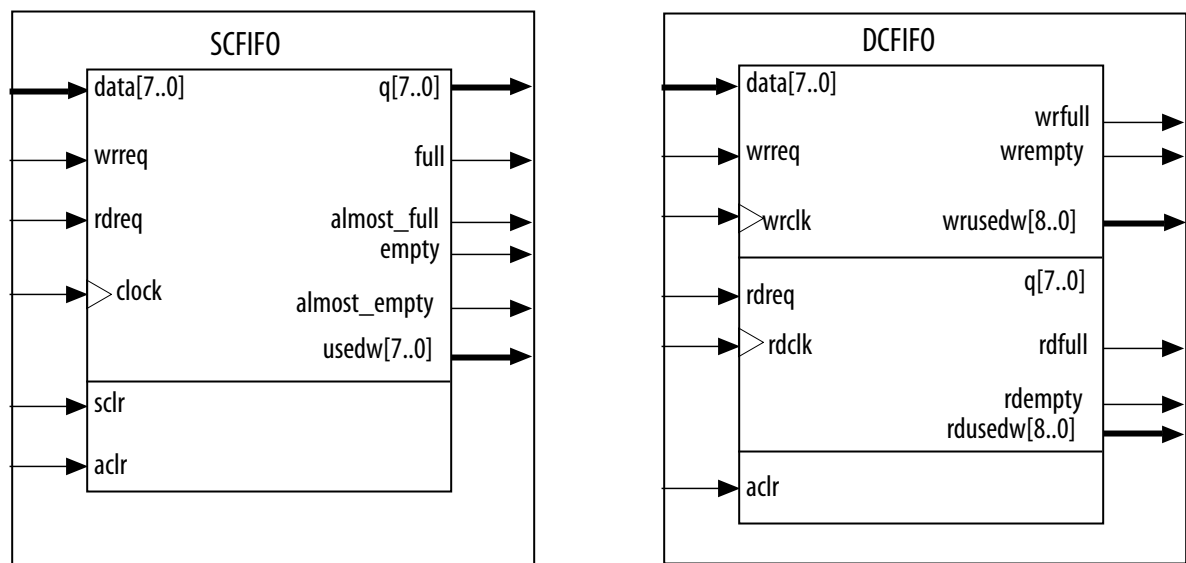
SCFIFO

data[7..0]
wrreq
rdreq
clock
sclr
aclr

q[7..0]
full
almost_full
empty
almost_empty
usedw[7..0]

DCFIFO

data[7..0]
wrreq
wrclk

wrfull
wrempty
wrusedw[8..0]

rdreq
rdclk

q[7..0]
rdfull
rdempty
rdusedw[8..0]

aclr